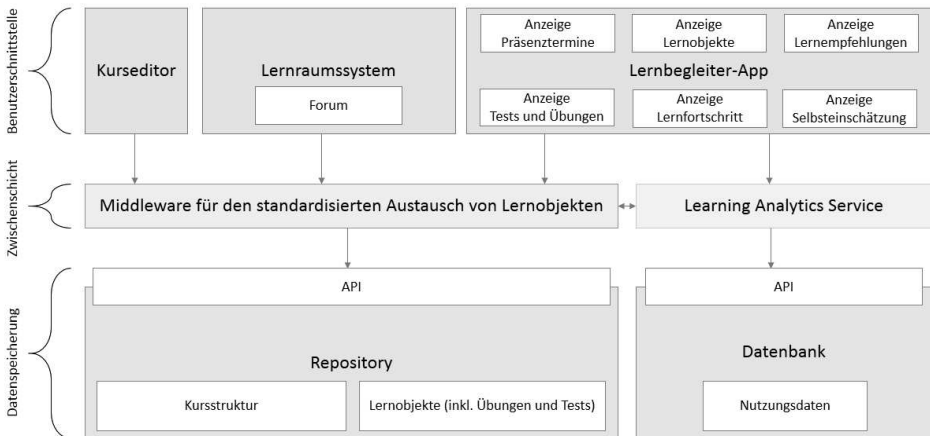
Benutzerschnittstelle

Kurseditor

Lernraumssystem

Forum

Anzeige Präsenztermine

Anzeige Lernobjekte

Anzeige Lernempfehlungen

Lernbegleiter-App

Anzeige Tests und Übungen

Anzeige Lernfortschritt

Anzeige Selbsteinschätzung

Zwischenschicht

Middleware für den standardisierten Austausch von Lernobjekten

Learning Analytics Service

Datenspeicherung

API

Repository

Kursstruktur

Lernobjekte (inkl. Übungen und Tests)

API

Datenbank

Nutzungsdaten